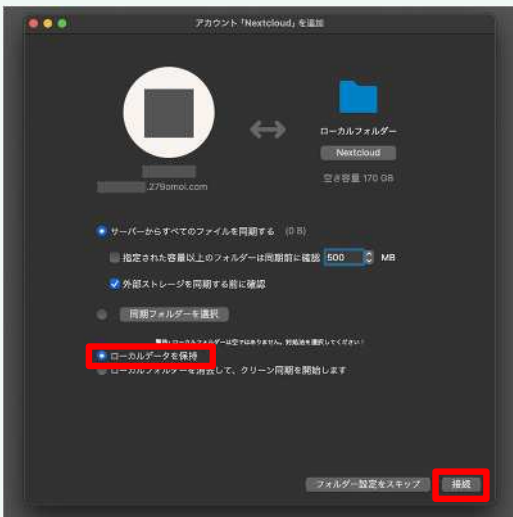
アカウント「Nextcloud」を追加

.279omoi.com

ローカルフォルダー

Nextcloud

空き容量 170 GB

サーバーからすべてのファイルを同期する (0 B)

指定された容量以上のフォルダーは同期前に確認 500 MB

外部ストレージを同期する前に確認

同期フォルダーを選択

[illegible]

ローカルデータを保持

ローカルフォルダーを消去して、クリーン同期を開始します

フォルダー設定をスキップ

接続